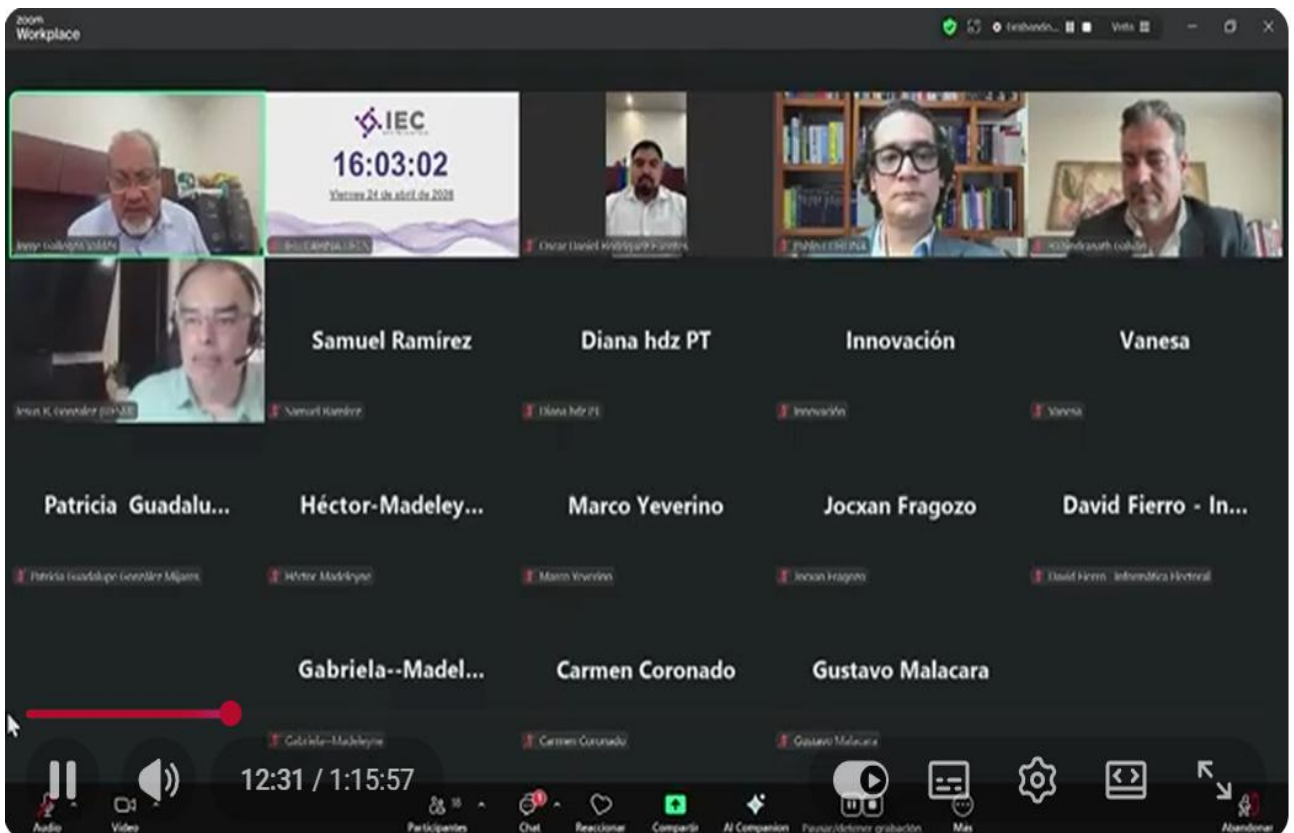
zoom
Workplace

Grabando... Vista

IEC
16:03:02
Viernes 24 de abril de 2026

Jorge Gallegos Valdés
IEC Coahuila
Oscar Daniel Rodríguez Fuentes
Pablo Olivera
Rolando Dávila

Jesus R. Gonzalez
Samuel Ramírez
Samuel Ramírez
Diana hdz PT
Diana hdz PT
Innovación
Innovación
Vanesa
Vanesa

Patricia Guadalu...
Patricia Guadalupe González Mijares
Héctor-Madeley...
Héctor Madeleyne
Marco Yeverino
Marco Yeverino
Jocxan Fragozo
Jocxan Fragozo
David Fierro - In...
David Fierro - Informática Electoral

Gabriela--Madel...
Gabriela--Madeleyne
Carmen Coronado
Carmen Coronado
Gustavo Malacara
Gustavo Malacara

12:31 / 1:15:57

Audio
Video
Participantes
Chat
Reaccionar
Compartir
AI Companion
Pausar/detener grabación
Más
Abandonar